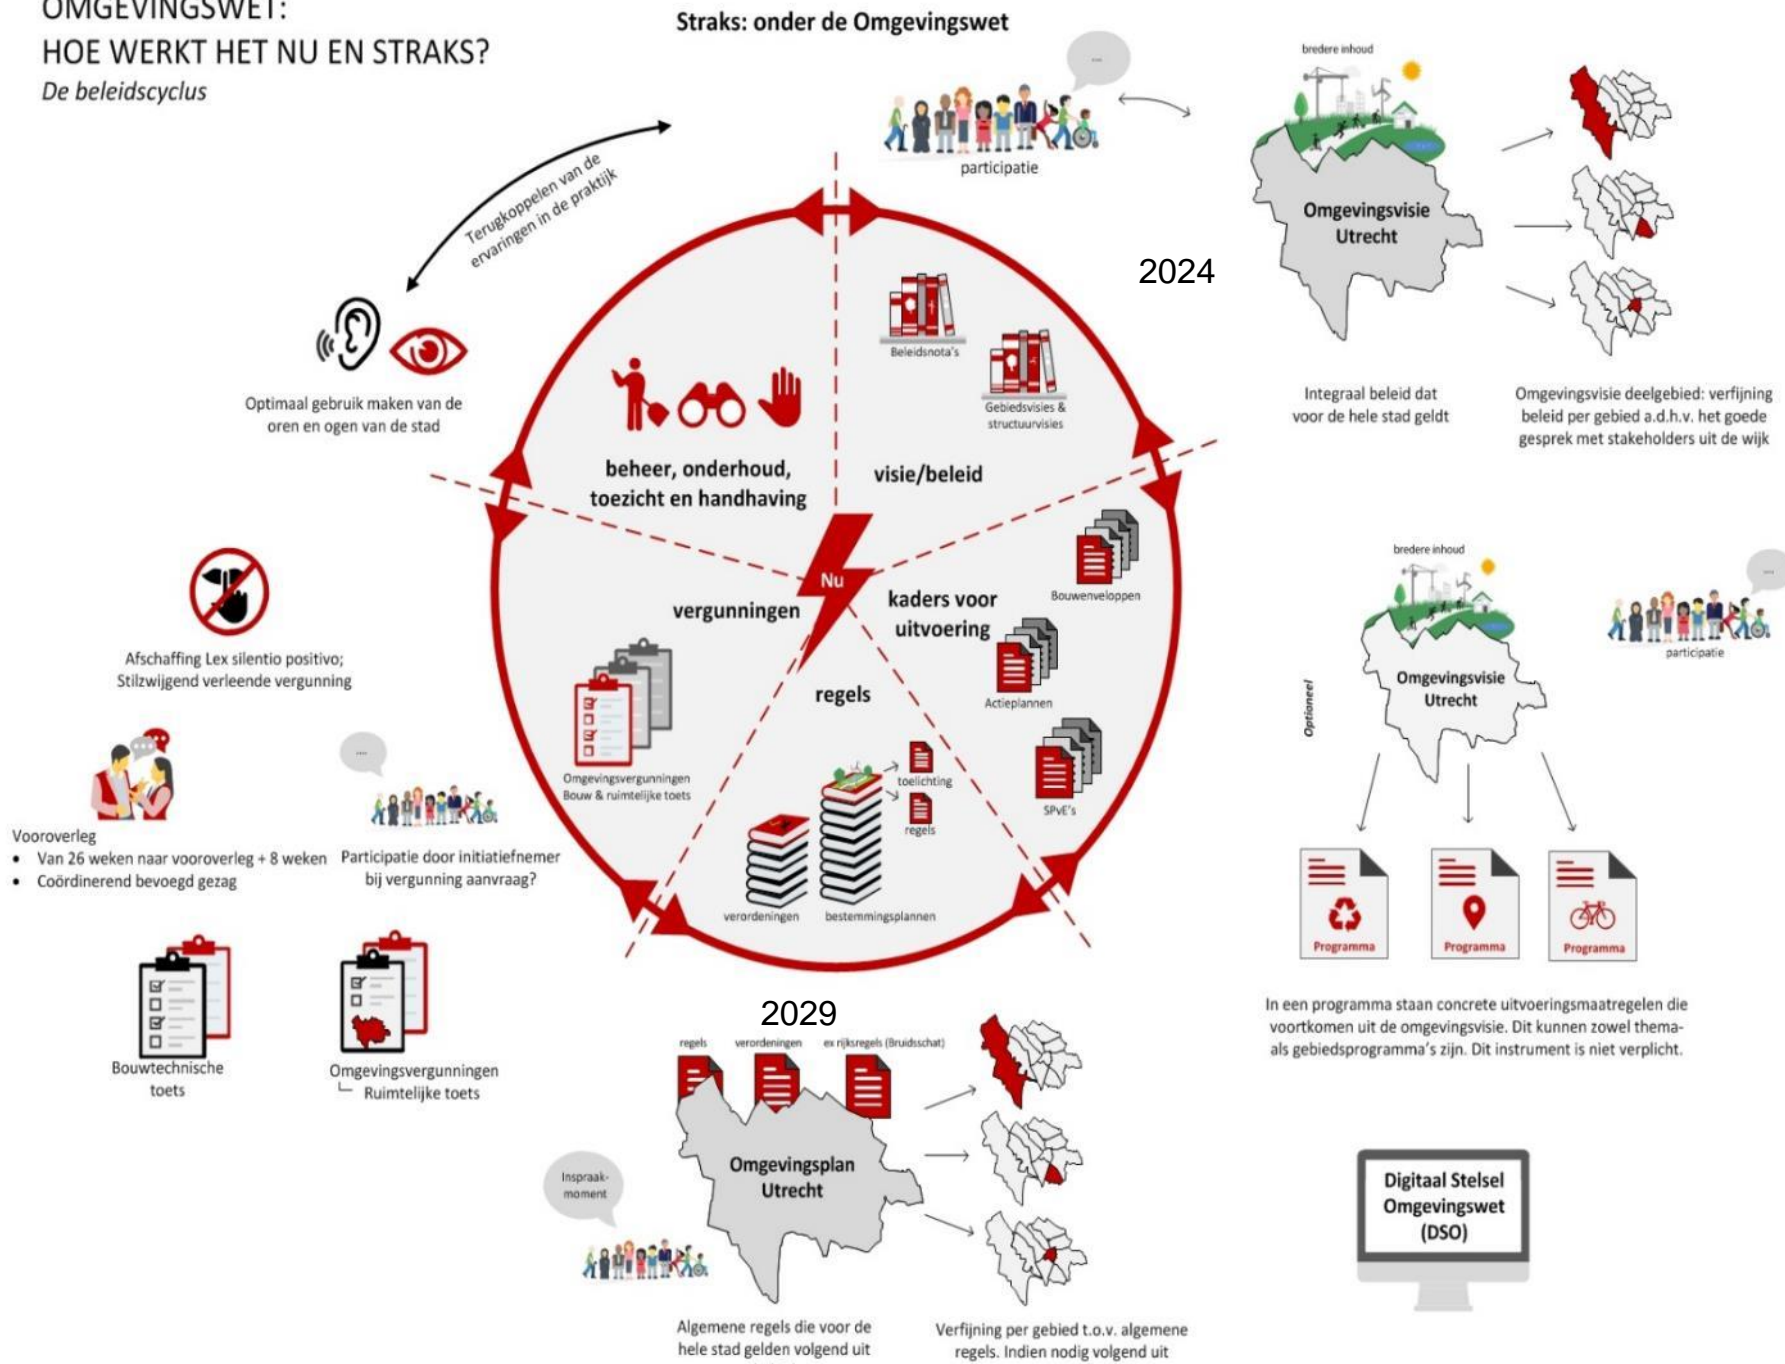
OMGEVINGSWET:
HOE WERKT HET NU EN STRAKS?
De beleidscyclus

Straks: onder de Omgevingswet

Terugkoppelen van de ervaringen in de praktijk

participatie

bredere inhoud

Omgevingsvisie Utrecht

2024

Integraal beleid dat voor de hele stad geldt

Omgevingsvisie deelgebied: verfijning beleid per gebied a.d.h.v. het goede gesprek met stakeholders uit de wijk

Optimaal gebruik maken van de oren en ogen van de stad

Beleidsnota's

Gebiedsvisies & structuurvisies

beheer, onderhoud, toezicht en handhaving

visie/beleid

Nu

vergunningen

kaders voor uitvoering

Bouwenveloppen

Actieplannen

regels

SPvE's

Omgevingsvergunningen Bouw & ruimtelijke toets

toelichting

regels

verordeningen

bestemmingsplannen

Afschaffing Lex silentio positivo; Stilzwijgend verleende vergunning

Vooroverleg
• Van 26 weken naar vooroverleg + 8 weken
• Coördinerend bevoegd gezag

Participatie door initiatiefnemer bij vergunning aanvraag?

Bouwtechnische toets

Omgevingsvergunningen
└ Ruimtelijke toets

bredere inhoud

participatie

Optioneel

Omgevingsvisie Utrecht

Programma

Programma

Programma

In een programma staan concrete uitvoeringsmaatregelen die voortkomen uit de omgevingsvisie. Dit kunnen zowel thema- als gebiedsprogramma's zijn. Dit instrument is niet verplicht.

2029

regels

verordeningen

ex rijksregels (Bruidsschat)

Inspraak-moment

Omgevingsplan Utrecht

Algemene regels die voor de hele stad gelden volgend uit

Verfijning per gebied t.o.v. algemene regels. Indien nodig volgend uit

Digitaal Stelsel Omgevingswet (DSO)